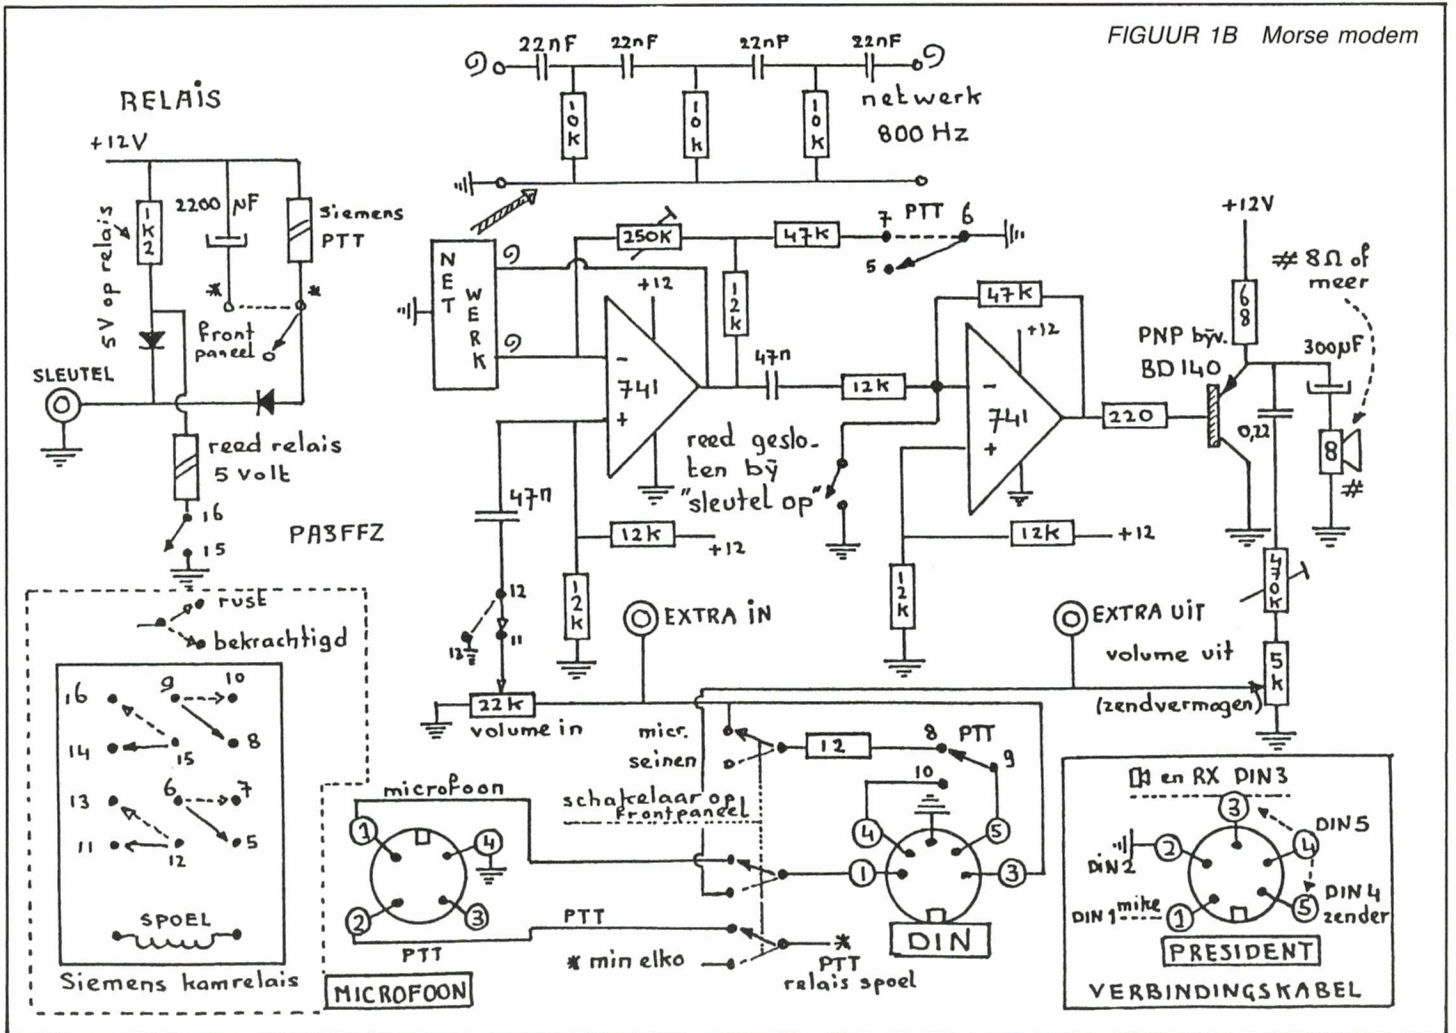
FIGUUR 1B Morse modem

22nF 22nF 22nF 22nF

10k 10k 10k

netwerk 800 Hz

RELAIS

+12V

1k2

2200 NF

siemens PTT

5V op relais

front paneel

SLEUTEL

reed relais 5 volt

16 15

PA3FFZ

rust

bekrachtigd

16 9 10 8 14 15 13 6 7 5 11 12

SPOEL

Siemens kamrelais

NETWERK

250K

47K

7 PTT 6

5

+12

12k

47n

741

reed gesloten bij "sleutel op"

47n

12k +12

12k

12 11 12

22k volume in

EXTRA IN

47K

+12

741

12k

12k +12

220

+12V

68

# 8Ω of meer

PNP bijv. BD 140

300μF

0,22

8

#

470k

EXTRA UIT

volume uit

5k

(zendvermogen)

micr. seinen

12

8 PTT 9

10

schakelaar op frontpaneel

microfoon

1 4 2 3

PTT

PTT

* min elko

PTT relais spoel

4 5 1 3

DIN

MICROFOON

⌧ en RX DIN3

3

DIN5

DIN2 2 4

DIN4 zender

DIN1 mike 1 5

PRESIDENT

VERBINDINGSKABEL